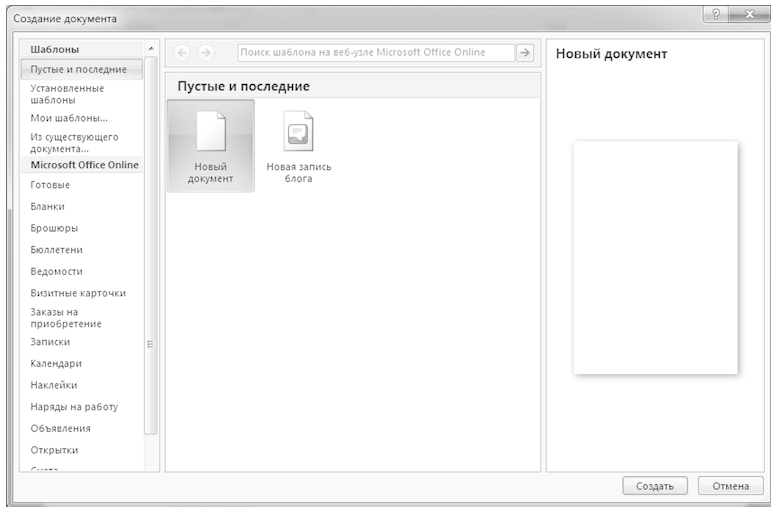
Создание документа

?

Шаблоны
Пустые и последние
Установленные шаблоны
Мои шаблоны...
Из существующего документа...
Microsoft Office Online
Готовые
Бланки
Брошюры
Бюллетени
Ведомости
Визитные карточки
Заказы на приобретение
Записки
Календари
Наклейки
Наряды на работу
Объявления
Открытки
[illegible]

Поиск шаблона на веб-узле Microsoft Office Online

Пустые и последние

Новый документ

Новая запись блога

Новый документ

Создать

Отмена